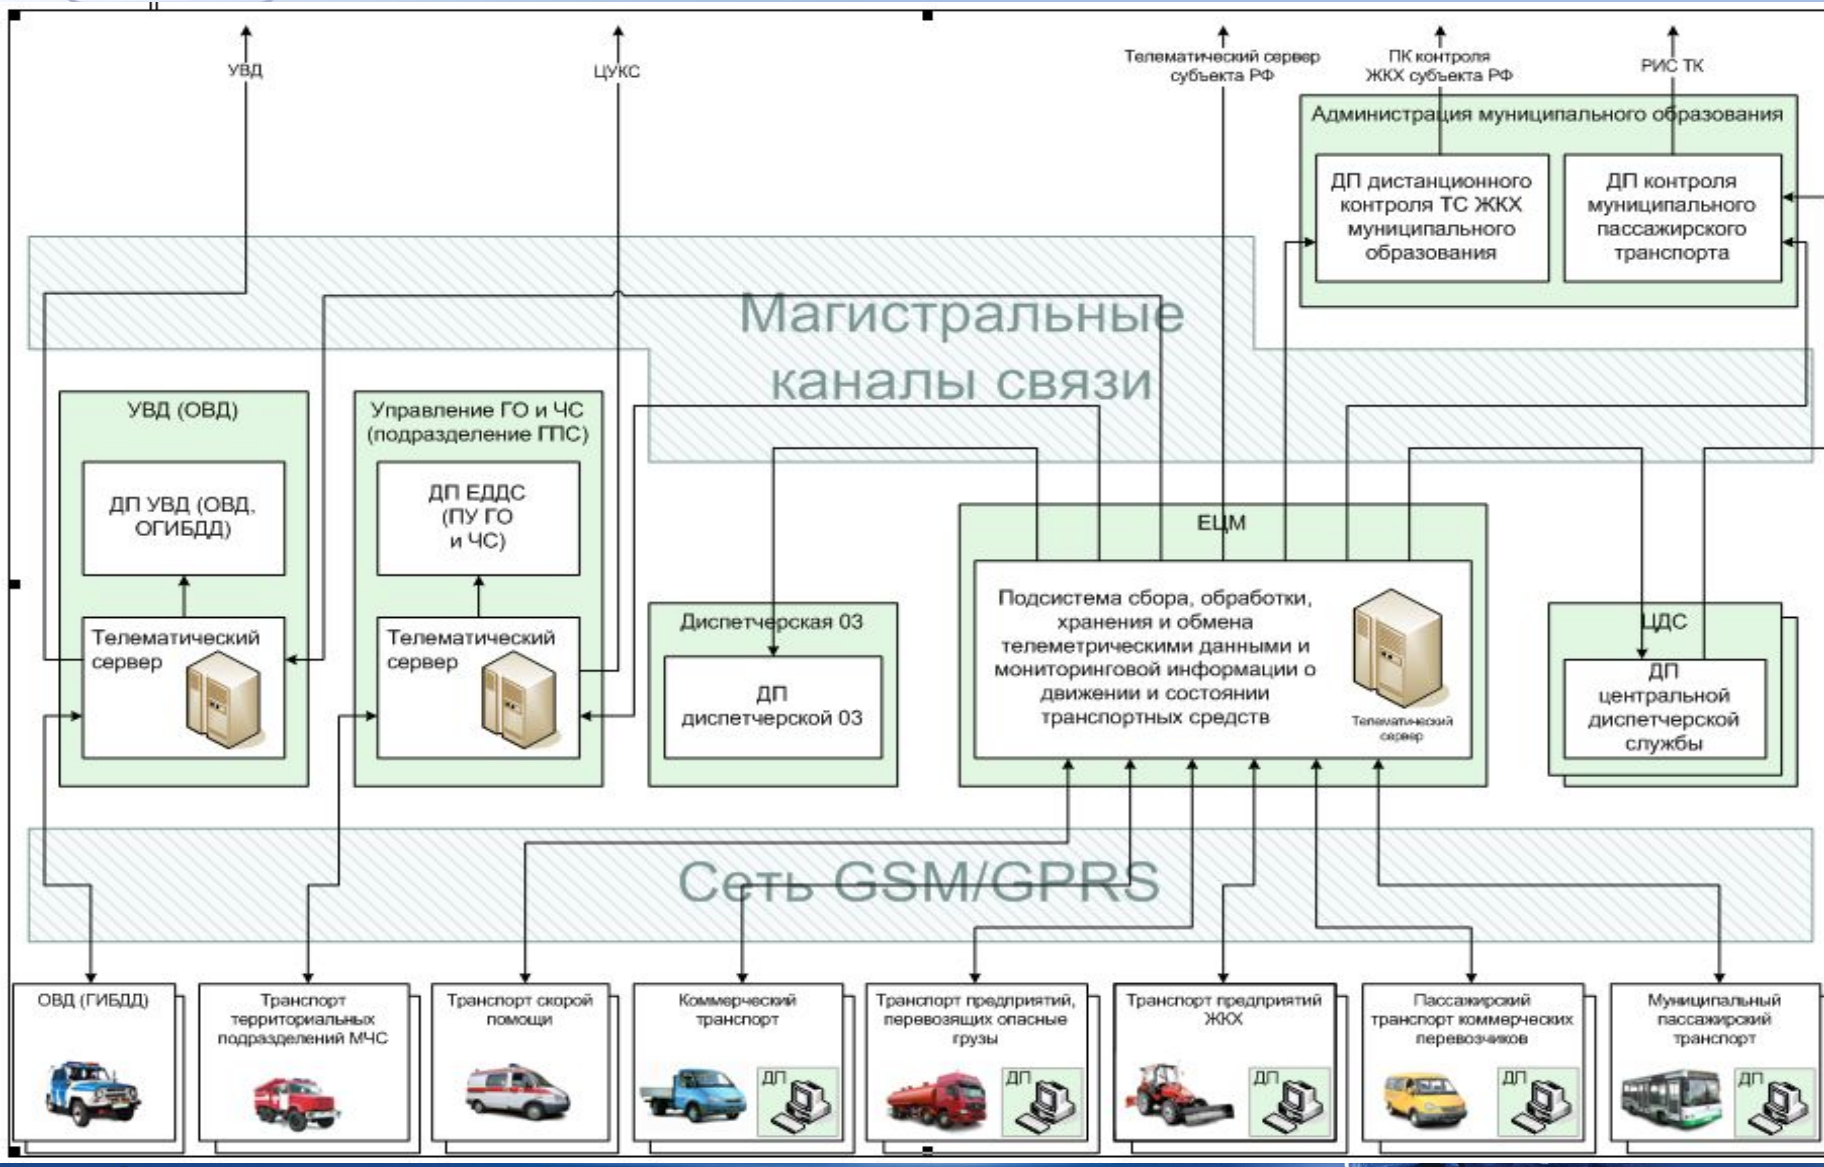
УВД

ЦУКС

Телематический сервер субъекта РФ

ПК контроля ЖКХ субъекта РФ

РИС ТК

Администрация муниципального образования

ДП дистанционного контроля ТС ЖКХ муниципального образования

ДП контроля муниципального пассажирского транспорта

Магистральные каналы связи

УВД (ОВД)

ДП УВД (ОВД, ОГИБДД)

Телематический сервер

Управление ГО и ЧС (подразделение ГПС)

ДП ЕДДС (ПУ ГО и ЧС)

Телематический сервер

Диспетчерская 03

ДП диспетчерской 03

ЕЦМ

Подсистема сбора, обработки, хранения и обмена телеметрическими данными и мониторинговой информации о движении и состоянии транспортных средств

Телематический сервер

ЦДС

ДП центральной диспетчерской службы

Сеть GSM/GPRS

ОВД (ГИБДД)

Транспорт территориальных подразделений МЧС

Транспорт скорой помощи

Коммерческий транспорт

ДП

Транспорт предприятий, перевозящих опасные грузы

ДП

Транспорт предприятий ЖКХ

ДП

Пассажирский транспорт коммерческих перевозчиков

ДП

Муниципальный пассажирский транспорт

ДП